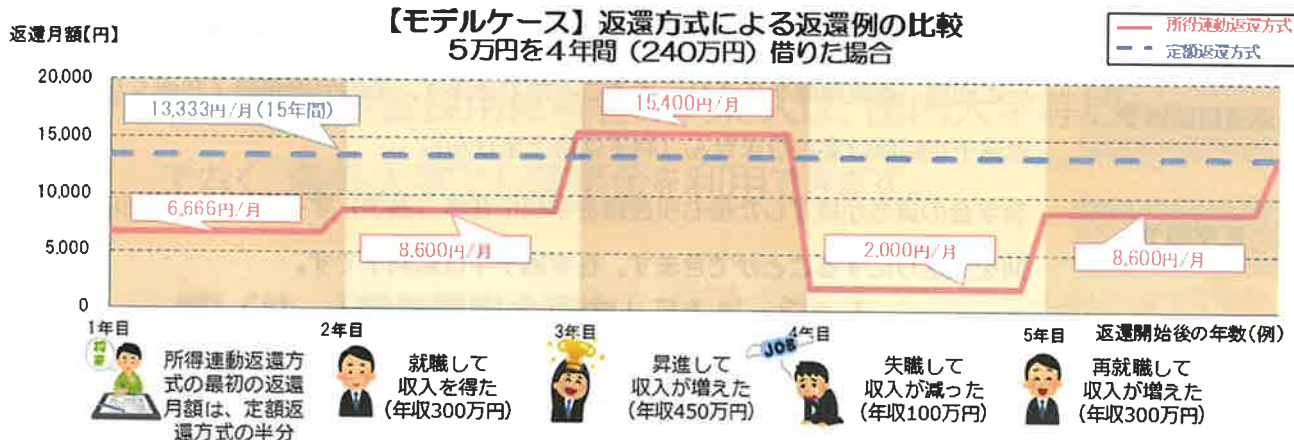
【モデルケース】返還方式による返還例の比較
5万円を4年間（240万円）借りた場合

所得連動返還方式
定額返還方式

返還月額【円】
20,000
15,000
10,000
5,000
0

13,333円/月（15年間）
6,666円/月
8,600円/月
15,400円/月
2,000円/月
8,600円/月

1年目
2年目
3年目
4年目
5年目
返還開始後の年数（例）

所得連動返還方式の最初の返還月額は、定額返還方式の半分

就職して収入を得た（年収300万円）

昇進して収入が増えた（年収450万円）

JOB
失職して収入が減った（年収100万円）

再就職して収入が増えた（年収300万円）